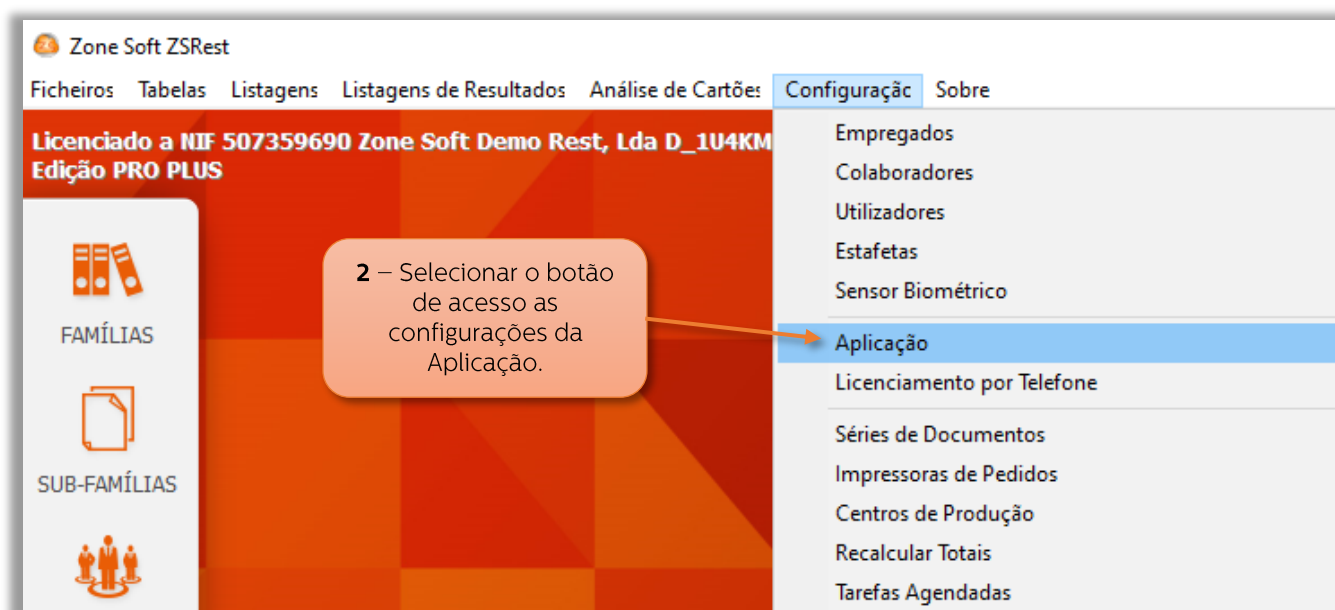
Zone Soft ZSRest

Ficheiros Tabelas Listagens Listagens de Resultados Análise de Cartõe Configuraçãc Sobre

Licenciado a NIF 507359690 Zone Soft Demo Rest, Lda D_1U4KM
Edição PRO PLUS

FAMÍLIAS

SUB-FAMÍLIAS

**2** – Selecionar o botão de acesso as configurações da Aplicação.

Empregados
Colaboradores
Utilizadores
Estafetas
Sensor Biométrico
Aplicação
Licenciamento por Telefone
Séries de Documentos
Impressoras de Pedidos
Centros de Produção
Recalcular Totais
Tarefas Agendadas